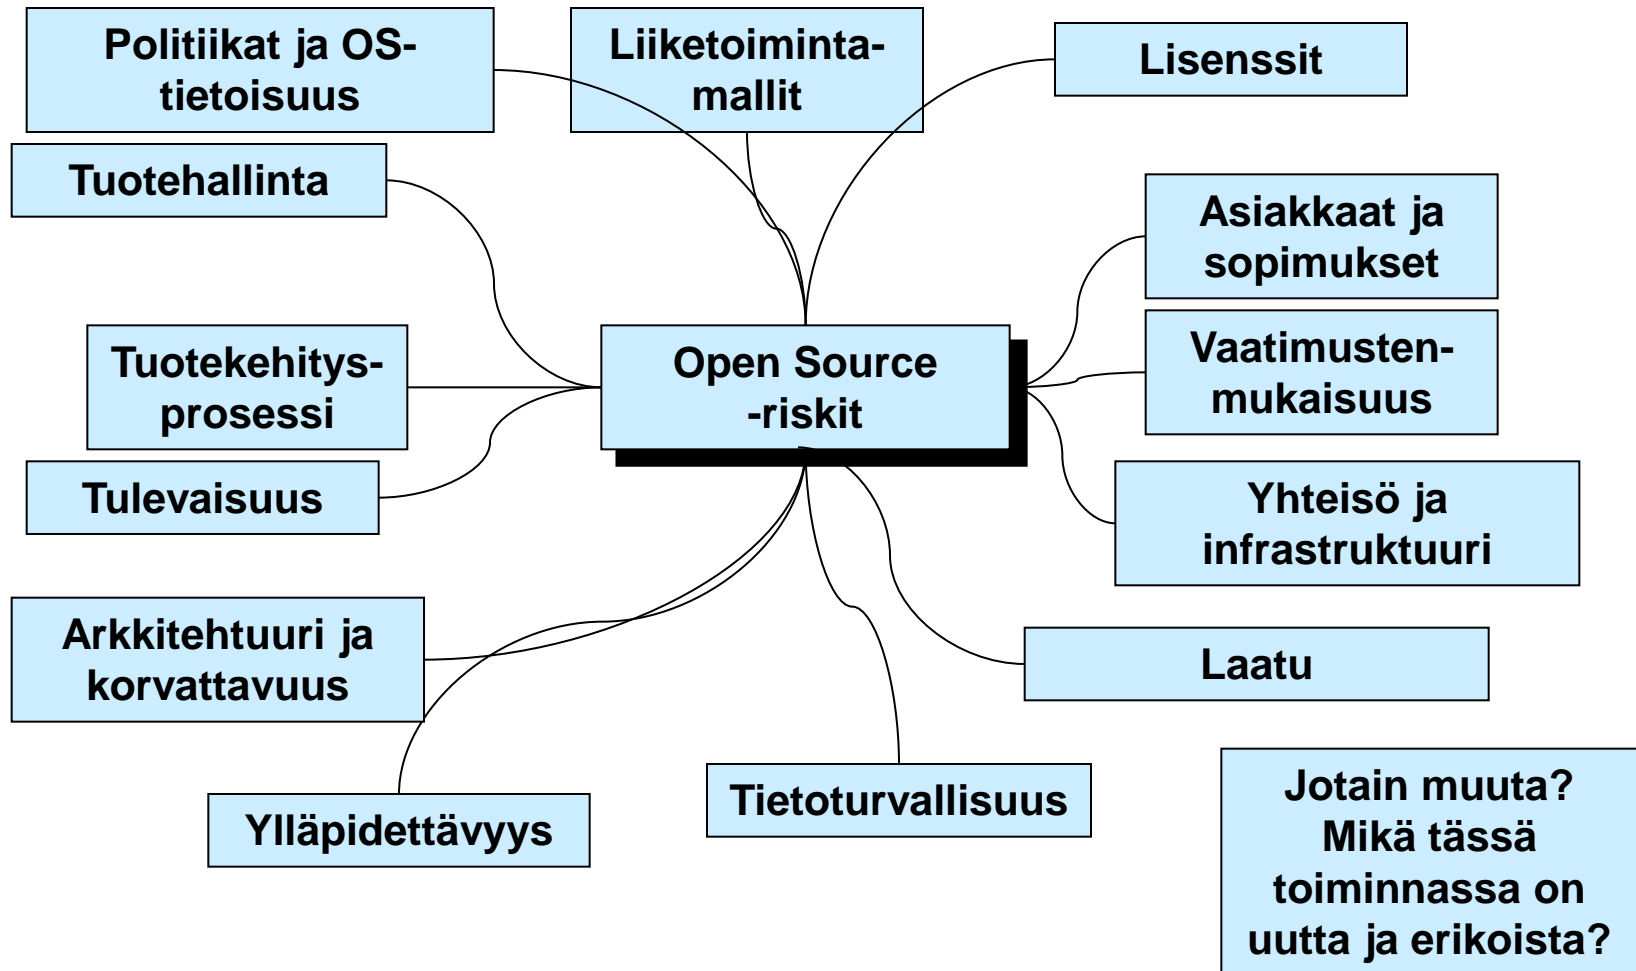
Politiikat ja OS-tietoisuus

Liiketoiminta-mallit

Lisenssit

Tuotehallinta

Asiakkaat ja sopimukset

Tuotekehitys-prosessi

Open Source -riskit

Vaatimusten-mukaisuus

Tulevaisuus

Yhteisö ja infrastruktuuri

Arkkitehtuuri ja korvattavuus

Laatu

Ylläpidettävyys

Tietoturvallisuus

Jotain muuta? Mikä tässä toiminnassa on uutta ja erikoista?